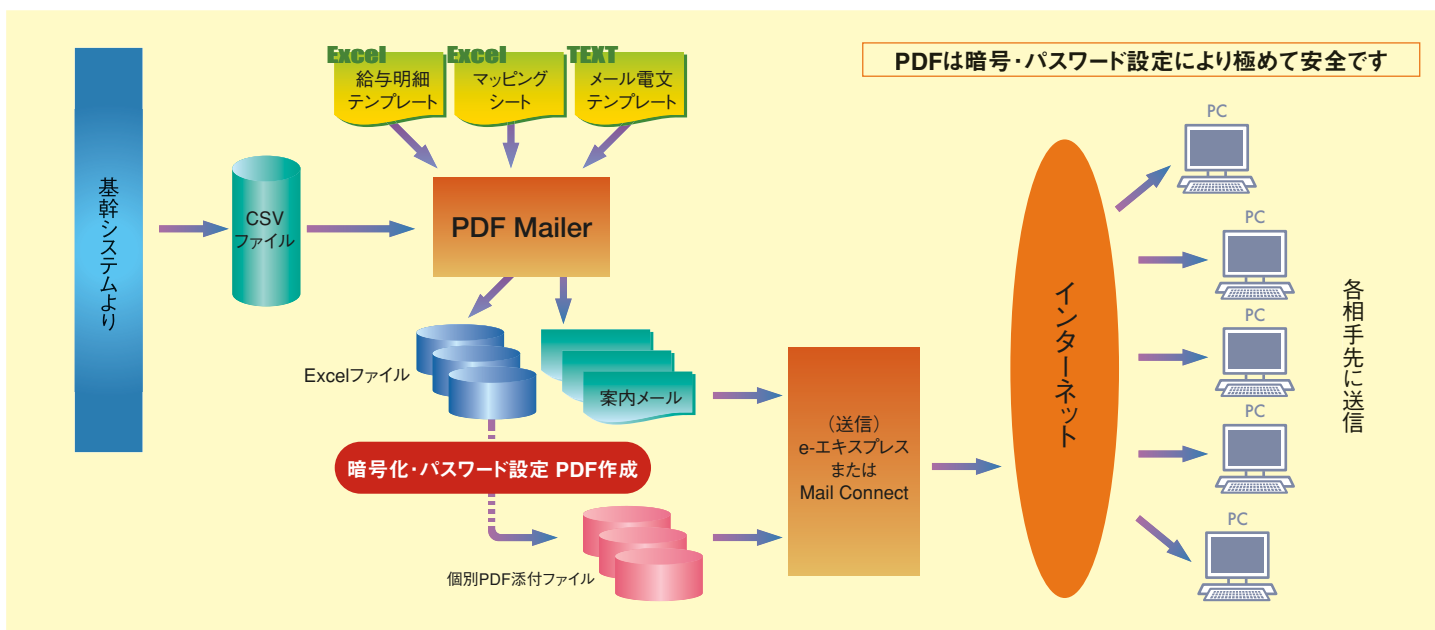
PDFは暗号・パスワード設定により極めて安全です

基幹システムより

Excel
給与明細
テンプレート

Excel
マッピング
シート

TEXT
メール電文
テンプレート

CSV
ファイル

PDF Mailer

Excelファイル

案内メール

暗号化・パスワード設定 PDF作成

個別PDF添付ファイル

（送信）
e-エキスプレス
または
Mail Connect

インターネット

PC
PC
PC
PC
PC

各相手先に送信